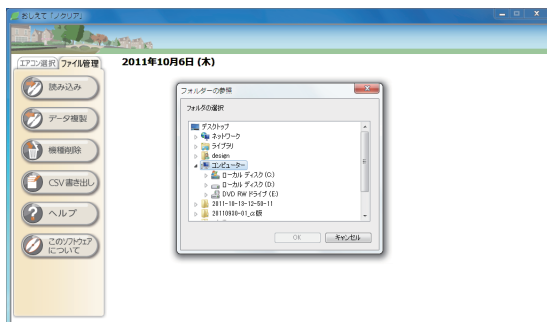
おしえて「エクリア」

エアコン選択 ファイル管理

読み込み

データ複製

機種削除

CSV書き出し

ヘルプ

このソフトウェアについて

2011年10月6日 (木)

フォルダーの参照

フォルダの選択

デスクトップ
ネットワーク
ライブラリ
design
コンピューター
ローカル ディスク (C:)
ローカル ディスク (D:)
DVD RW ドライブ (E:)
2011-10-13-12-59-11
20110930-01_cd版

OK キャンセル